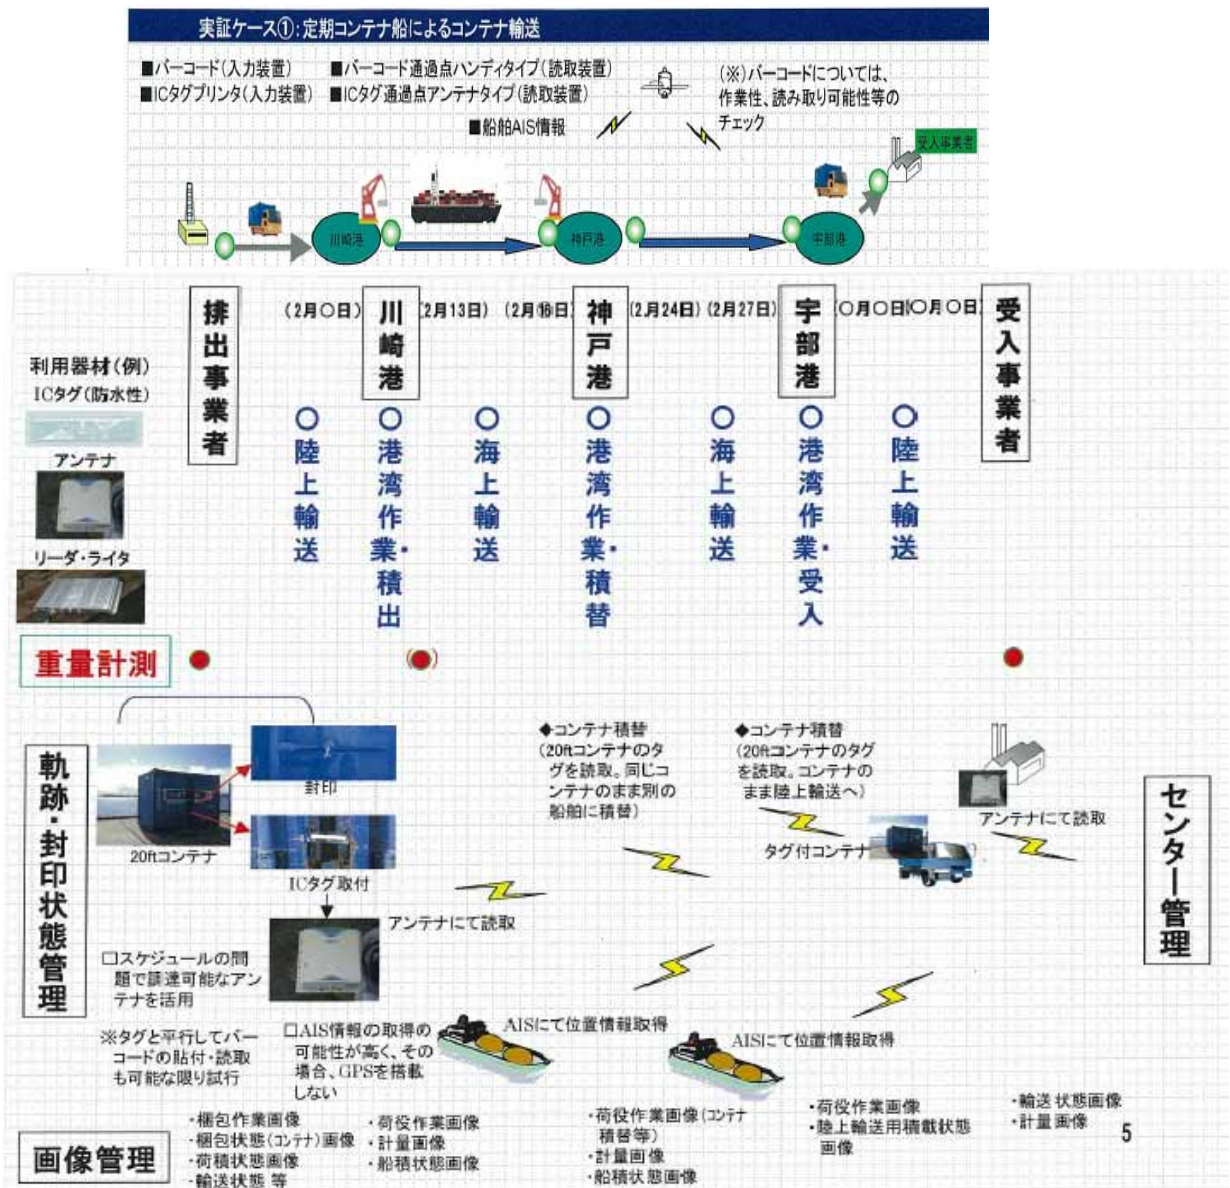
実証ケース①：定期コンテナ船によるコンテナ輸送

■バーコード（入力装置）
■ICタグプリンタ（入力装置）
■バーコード通過点ハンディタイプ（読取装置）
■ICタグ通過点アンテナタイプ（読取装置）
■船舶AIS情報

（※）バーコードについては、作業性、読み取り可能性等のチェック

受入事業者

川崎港
神戸港
宇部港

排出事業者
（2月○日）
川崎港
（2月13日）
（2月16日）
神戸港
（2月24日）
（2月27日）
宇部港
（○月○日）
（○月○日）
受入事業者

○陸上輸送
○港湾作業・積出
○海上輸送
○港湾作業・積替
○海上輸送
○港湾作業・受入
○陸上輸送

利用器材（例）
ICタグ（防水性）
アンテナ
リーダ・ライタ

重量計測

軌跡・封印状態管理

20ftコンテナ
封印
ICタグ取付
アンテナにて読取

□スケジュールの問題で調達可能なアンテナを活用

※タグと平行してバーコードの貼付・読取も可能な限り試行

◆コンテナ積替
（20ftコンテナのタグを読取。同じコンテナのまま別の船舶に積替）

◆コンテナ積替
（20ftコンテナのタグを読取。コンテナのまま陸上輸送へ）

タグ付コンテナ
アンテナにて読取

センター管理

□AIS情報の取得の可能性が高く、その場合、GPSを搭載しない

AISにて位置情報取得
AISにて位置情報取得

画像管理
・梱包作業画像
・梱包状態（コンテナ）画像
・荷積状態画像
・輸送状態 等
・荷役作業画像
・計量画像
・船積状態画像
・荷役作業画像（コンテナ積替等）
・計量画像
・船積状態画像
・荷役作業画像
・陸上輸送用積載状態画像
・輸送状態画像
・計量画像

5